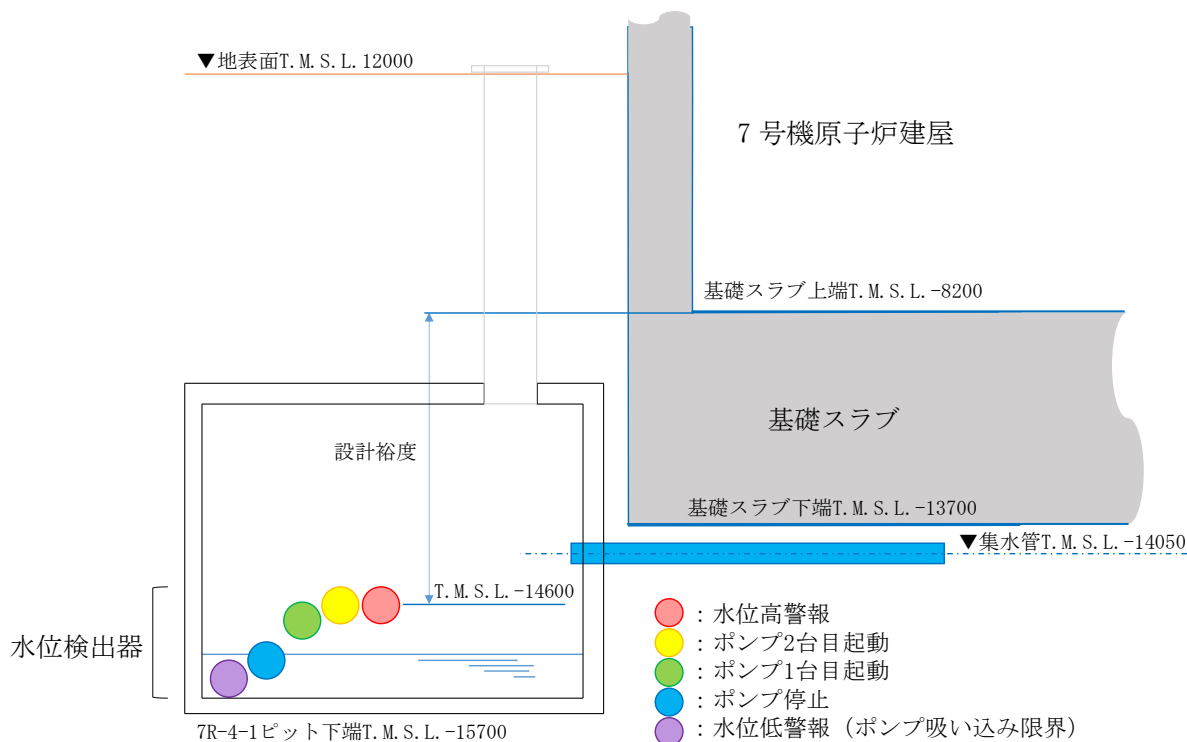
▼地表面T.M.S.L.12000

7号機原子炉建屋

基礎スラブ上端T.M.S.L.-8200

基礎スラブ

設計裕度

基礎スラブ下端T.M.S.L.-13700

▼集水管T.M.S.L.-14050

T.M.S.L.-14600

水位検出器

：水位高警報
：ポンプ2台目起動
：ポンプ1台目起動
：ポンプ停止
：水位低警報（ポンプ吸い込み限界）

7R-4-1ピット下端T.M.S.L.-15700